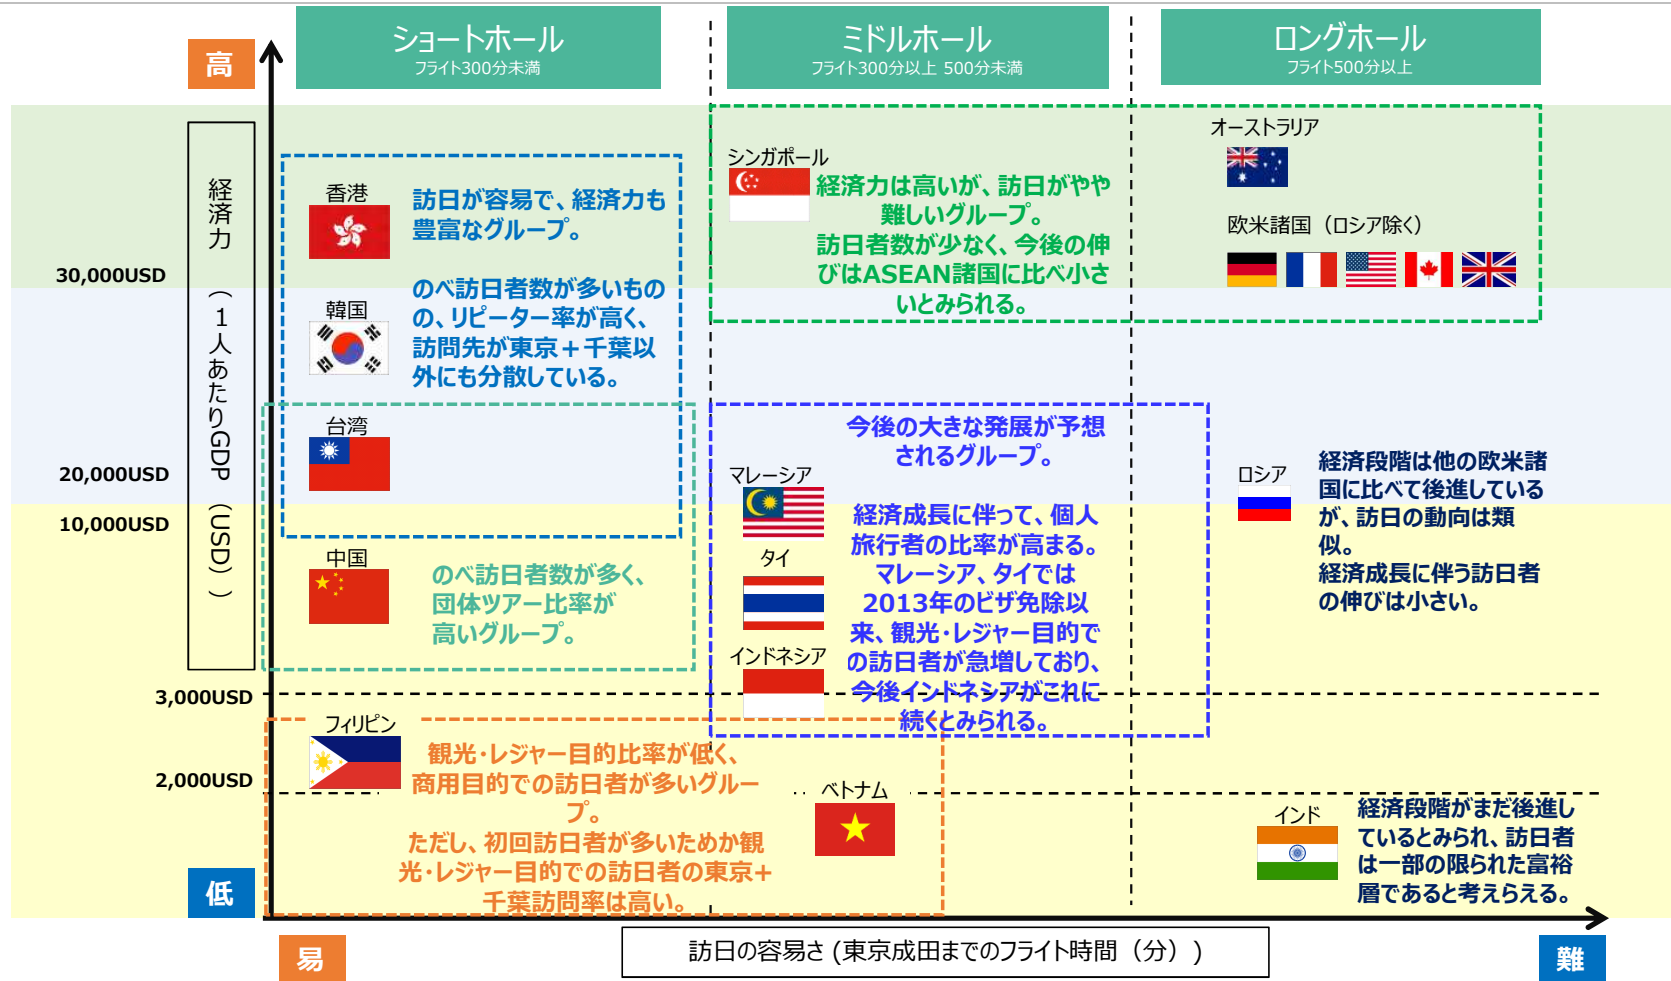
ショートホール
フライト300分未満

ミドルホール
フライト300分以上 500分未満

ロングホール
フライト500分以上

高

経済力（1人あたりGDP（USD））

30,000USD
20,000USD
10,000USD
3,000USD
2,000USD

低

香港
訪日が容易で、経済力も豊富なグループ。

韓国
のべ訪日者数が多いものの、リピーター率が高く、訪問先が東京＋千葉以外にも分散している。

台湾

中国
のべ訪日者数が多く、団体ツアー比率が高いグループ。

フィリピン
観光・レジャー目的比率が低く、商用目的での訪日者が多いグループ。
ただし、初回訪日者が多いためか観光・レジャー目的での訪日者の東京＋千葉訪問率は高い。

シンガポール
経済力は高いが、訪日がやや難しいグループ。
訪日者数が少なく、今後の伸びはASEAN諸国に比べ小さいとみられる。

オーストラリア

欧米諸国（ロシア除く）

今後の大きな発展が予想されるグループ。

マレーシア
タイ
インドネシア

経済成長に伴って、個人旅行者の比率が高まる。
マレーシア、タイでは2013年のビザ免除以来、観光・レジャー目的での訪日者が急増しており、今後インドネシアがこれに続くとみられる。

ロシア
経済段階は他の欧米諸国に比べて後進しているが、訪日の動向は類似。
経済成長に伴う訪日者の伸びは小さい。

ベトナム

インド
経済段階がまだ後進しているとみられ、訪日者は一部の限られた富裕層であると考えられる。

易
訪日の容易さ（東京成田までのフライト時間（分））
難